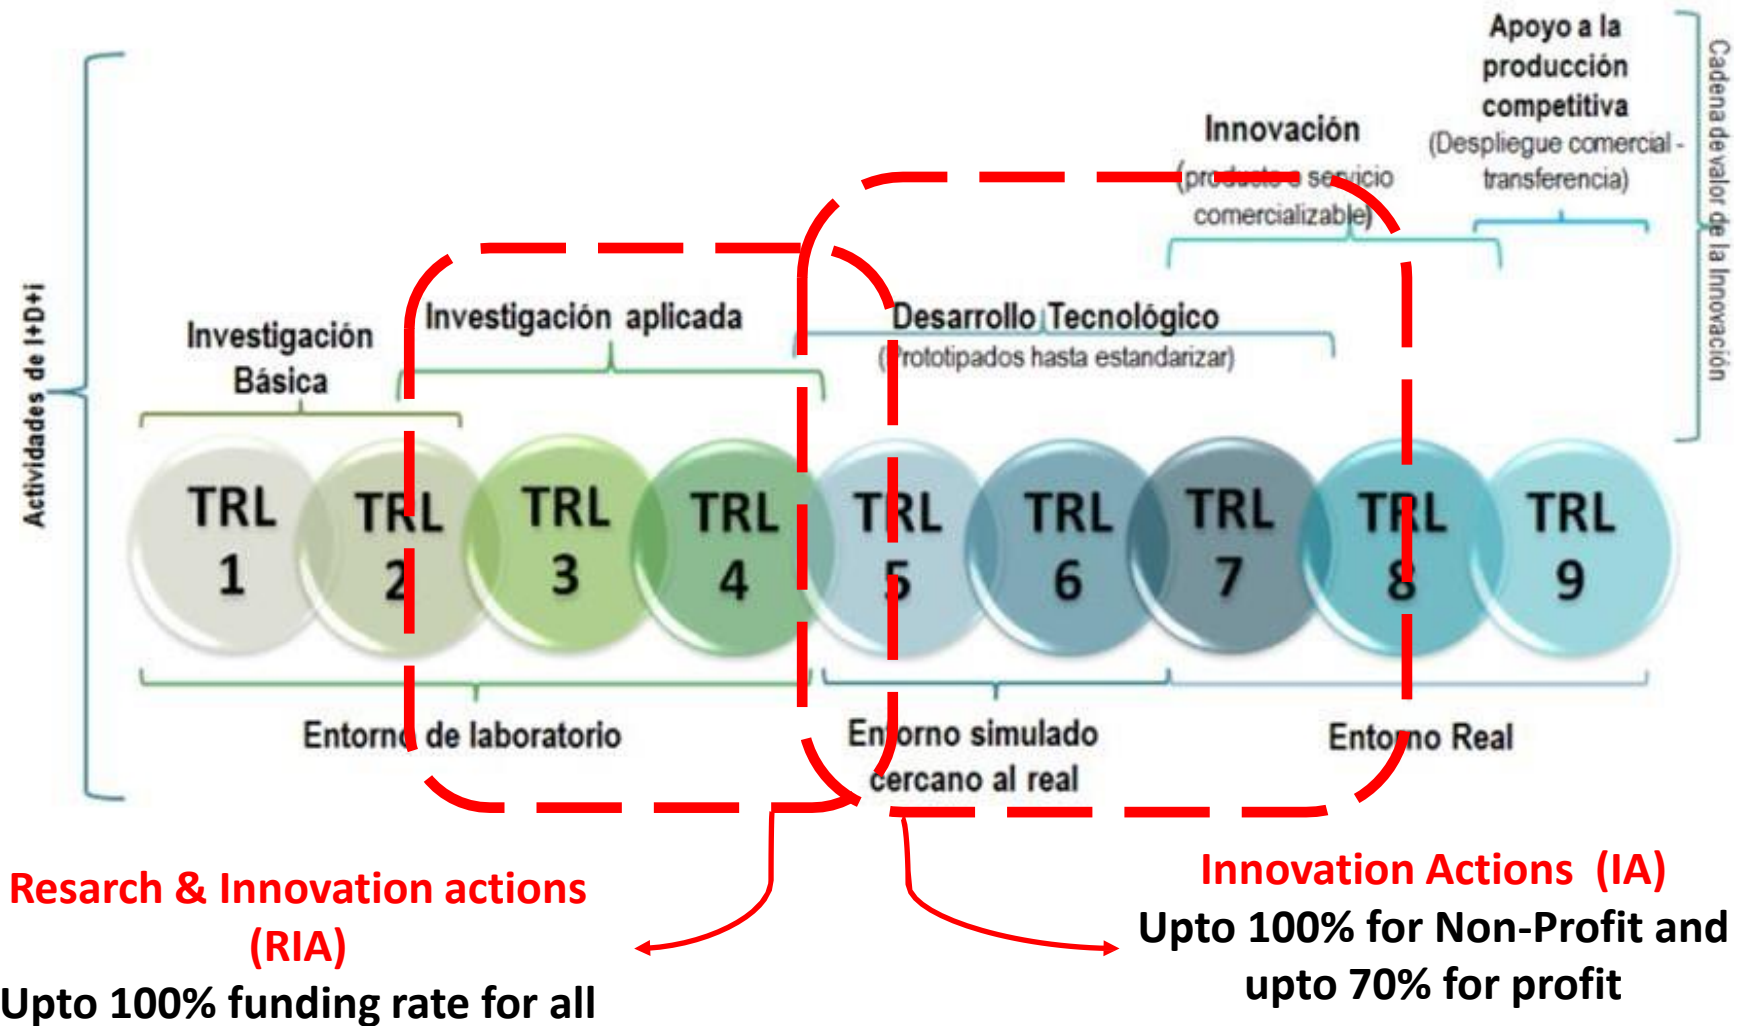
Apoyo a la producción competitiva
(Despliegue comercial - transferencia)

Innovación
(producto o servicio comercializable)

Cadena de valor de la Innovación

Actividades de I+D+i

Investigación Básica

Investigación aplicada

Desarrollo Tecnológico
(Prototipados hasta estandarizar)

TRL 1
TRL 2
TRL 3
TRL 4
TRL 5
TRL 6
TRL 7
TRL 8
TRL 9

Entorno de laboratorio

Entorno simulado cercano al real

Entorno Real

Resarch & Innovation actions (RIA)
Upto 100% funding rate for all

Innovation Actions (IA)
Upto 100% for Non-Profit and upto 70% for profit